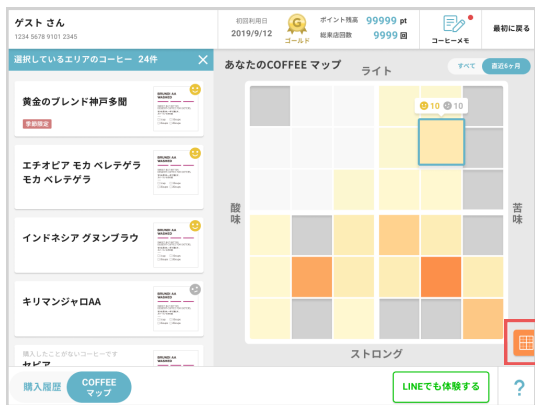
ゲスト さん
1234 5678 9101 2345

初回利用日
2019/9/12

G
ゴールド

ポイント残高 99999 pt
総来店回数 9999 回

コーヒーメモ

最初に戻る

選択しているエリアのコーヒー 24件

黄金のブレンド神戸多聞
季節限定

エチオピア モカ ベレテゲラ モカ ベレテゲラ

インドネシア グヌンブラウ

キリマンジャロAA

購入したことがないコーヒーです
セピア

あなたのCOFFEE マップ

すべて 直近6ヶ月

ライト

10 10

酸味

苦味

ストロング

購入履歴

COFFEE マップ

LINEでも体験する

?